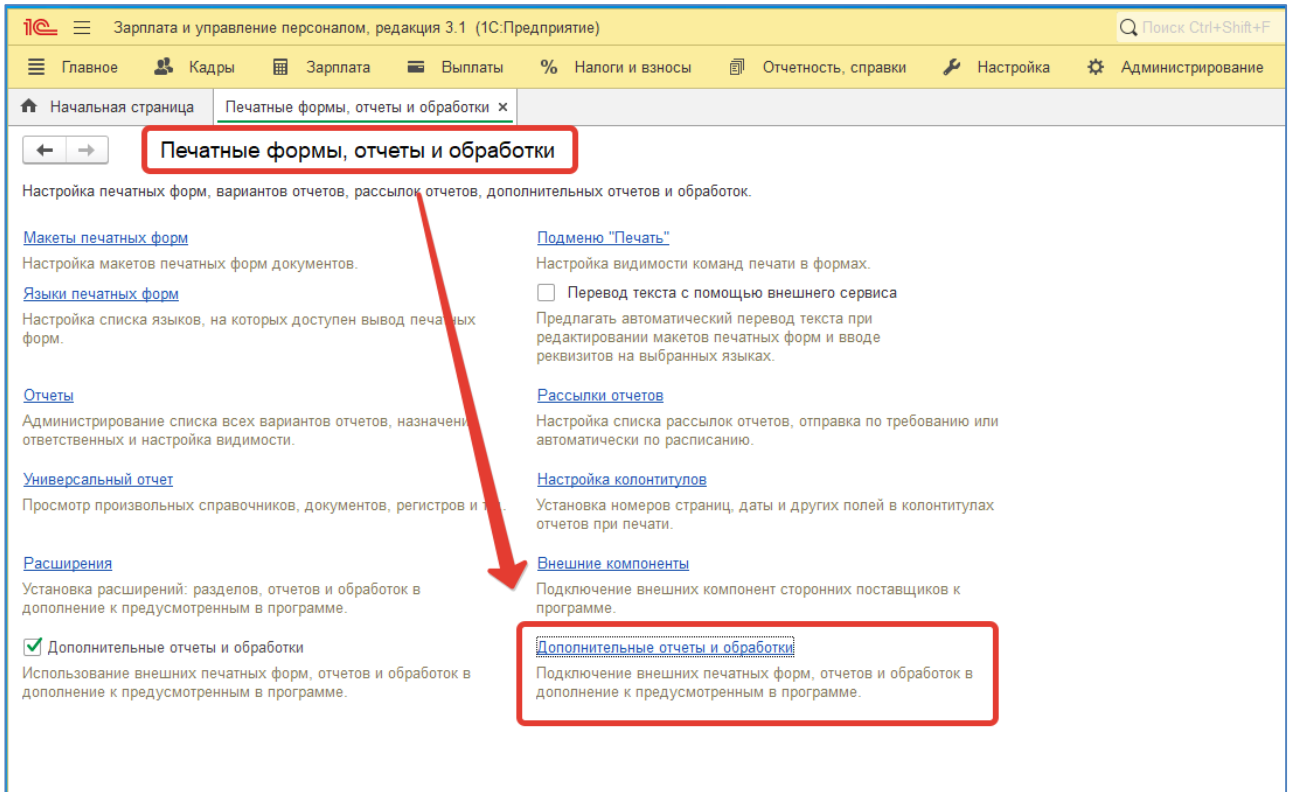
1С Зарплата и управление персоналом, редакция 3.1 (1С:Предприятие)
Поиск Ctrl+Shift+F

Главное Кадры Зарплата Выплаты Налоги и взносы Отчетность, справки Настройка Администрирование

Начальная страница Печатные формы, отчеты и обработки ×

Печатные формы, отчеты и обработки

Настройка печатных форм, вариантов отчетов, рассылок отчетов, дополнительных отчетов и обработок.

Макеты печатных форм
Настройка макетов печатных форм документов.

Языки печатных форм
Настройка списка языков, на которых доступен вывод печатных форм.

Отчеты
Администрирование списка всех вариантов отчетов, назначени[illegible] ответственных и настройка видимости.

Универсальный отчет
Просмотр произвольных справочников, документов, регистров и т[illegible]

Расширения
Установка расширений: разделов, отчетов и обработок в дополнение к предусмотренным в программе.

Дополнительные отчеты и обработки
Использование внешних печатных форм, отчетов и обработок в дополнение к предусмотренным в программе.

Подменю "Печать"
Настройка видимости команд печати в формах.

Перевод текста с помощью внешнего сервиса
Предлагать автоматический перевод текста при редактировании макетов печатных форм и вводе реквизитов на выбранных языках.

Рассылки отчетов
Настройка списка рассылок отчетов, отправка по требованию или автоматически по расписанию.

Настройка колонтитулов
Установка номеров страниц, даты и других полей в колонтитулах отчетов при печати.

Внешние компоненты
Подключение внешних компонент сторонних поставщиков к программе.

Дополнительные отчеты и обработки
Подключение внешних печатных форм, отчетов и обработок в дополнение к предусмотренным в программе.